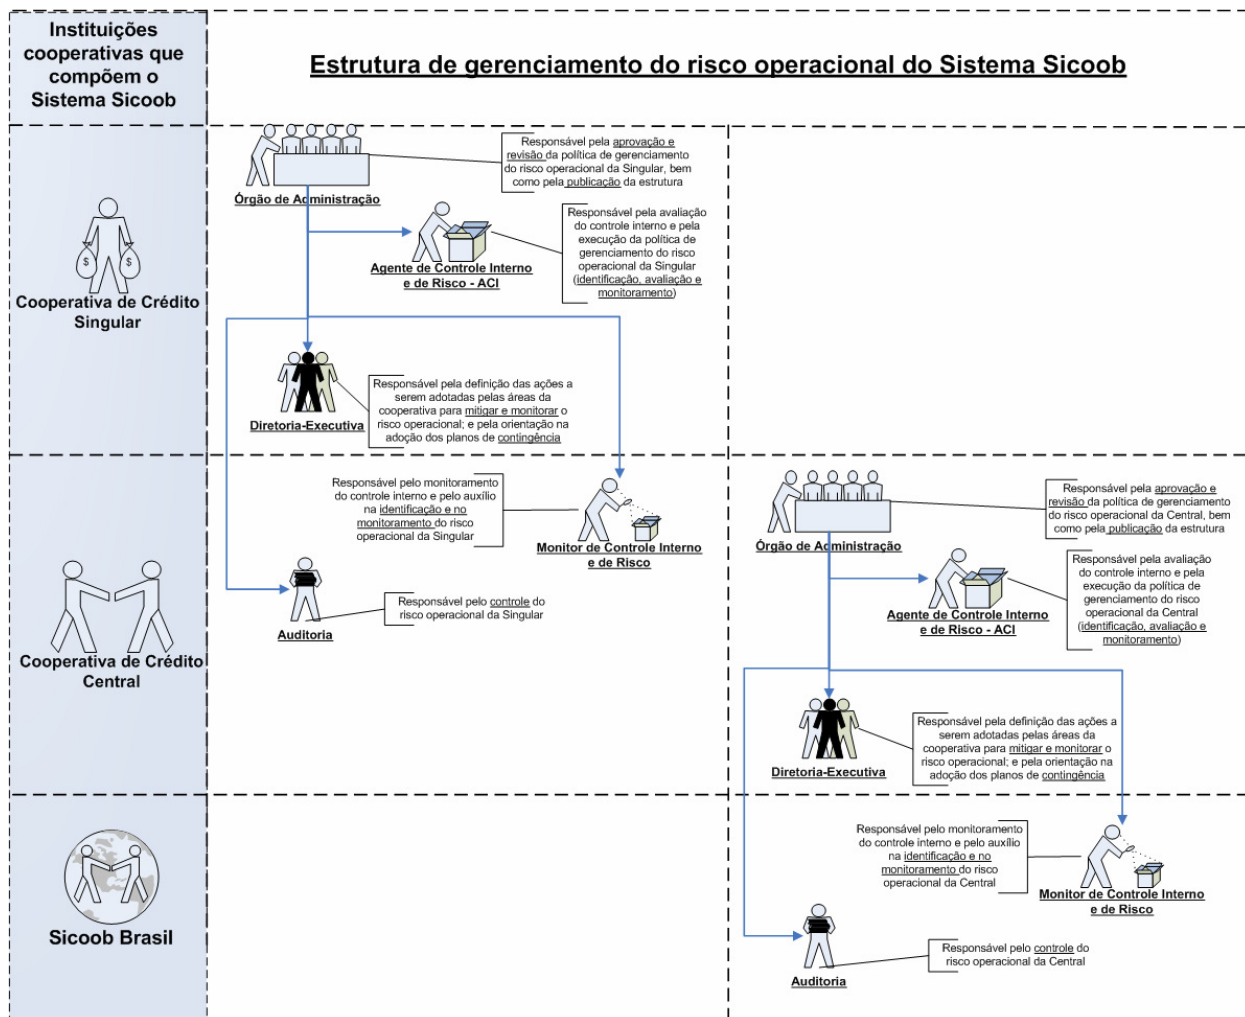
Instituições cooperativas que compõem o Sistema Sicoob

Estrutura de gerenciamento do risco operacional do Sistema Sicoob

Cooperativa de Crédito Singular

Órgão de Administração

Responsável pela aprovação e revisão da política de gerenciamento do risco operacional da Singular, bem como pela publicação da estrutura

Agente de Controle Interno e de Risco - ACI

Responsável pela avaliação do controle interno e pela execução da política de gerenciamento do risco operacional da Singular (identificação, avaliação e monitoramento)

Diretoria-Executiva

Responsável pela definição das ações a serem adotadas pelas áreas da cooperativa para mitigar e monitorar o risco operacional; e pela orientação na adoção dos planos de contingência

Cooperativa de Crédito Central

Responsável pelo monitoramento do controle interno e pelo auxílio na identificação e no monitoramento do risco operacional da Singular

Monitor de Controle Interno e de Risco

Auditoria

Responsável pelo controle do risco operacional da Singular

Órgão de Administração

Responsável pela aprovação e revisão da política de gerenciamento do risco operacional da Central, bem como pela publicação da estrutura

Agente de Controle Interno e de Risco - ACI

Responsável pela avaliação do controle interno e pela execução da política de gerenciamento do risco operacional da Central (identificação, avaliação e monitoramento)

Diretoria-Executiva

Responsável pela definição das ações a serem adotadas pelas áreas da cooperativa para mitigar e monitorar o risco operacional; e pela orientação na adoção dos planos de contingência

Sicoob Brasil

Responsável pelo monitoramento do controle interno e pelo auxílio na identificação e no monitoramento do risco operacional da Central

Monitor de Controle Interno e de Risco

Auditoria

Responsável pelo controle do risco operacional da Central